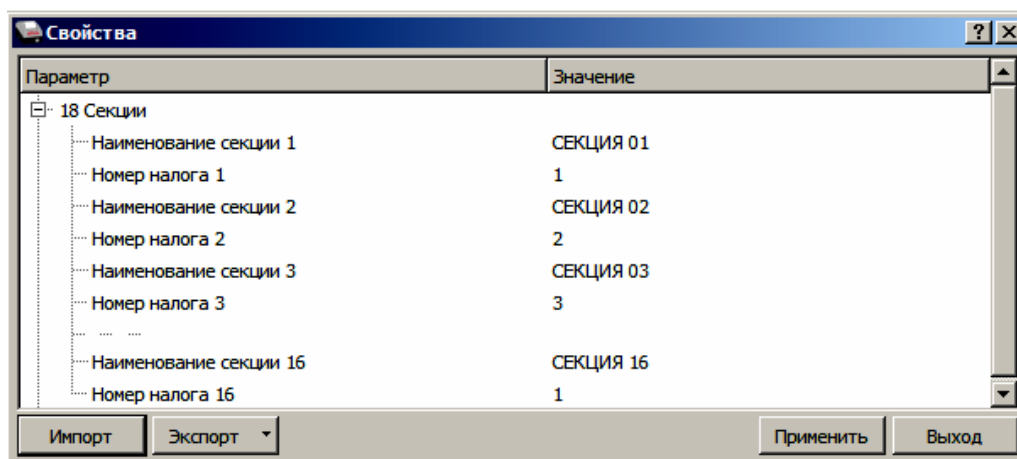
Свойства

| Параметр | Значение |
|---|---|
| 18 Секции | |
| Наименование секции 1 | СЕКЦИЯ 01 |
| Номер налога 1 | 1 |
| Наименование секции 2 | СЕКЦИЯ 02 |
| Номер налога 2 | 2 |
| Наименование секции 3 | СЕКЦИЯ 03 |
| Номер налога 3 | 3 |
| ... ... | |
| Наименование секции 16 | СЕКЦИЯ 16 |
| Номер налога 16 | 1 |

Импорт
Экспорт
Применить
Выход